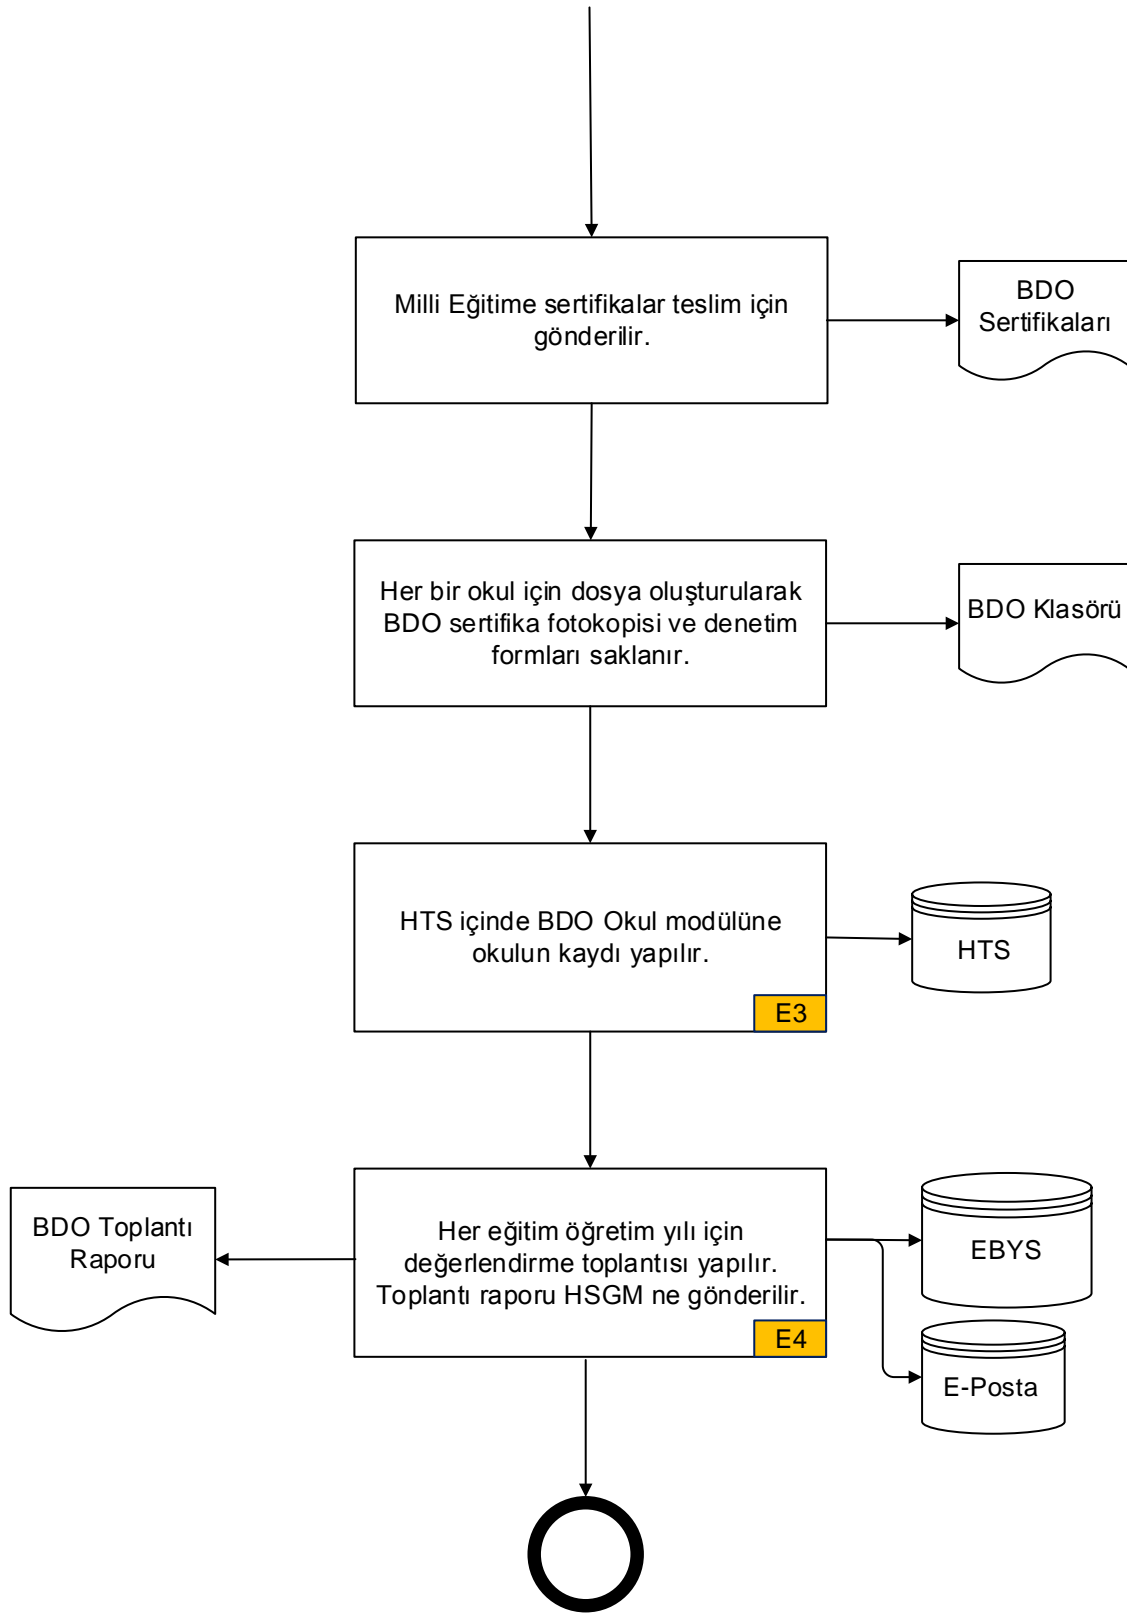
Milli Eğitime sertifikalar teslim için gönderilir.

BDO Sertifikaları

Her bir okul için dosya oluşturularak BDO sertifika fotokopisi ve denetim formları saklanır.

BDO Klasörü

HTS içinde BDO Okul modülüne okulun kaydı yapılır.

E3

HTS

BDO Toplantı Raporu

Her eğitim öğretim yılı için değerlendirme toplantısı yapılır. Toplantı raporu HSGM ne gönderilir.

E4

EBYS

E-Posta